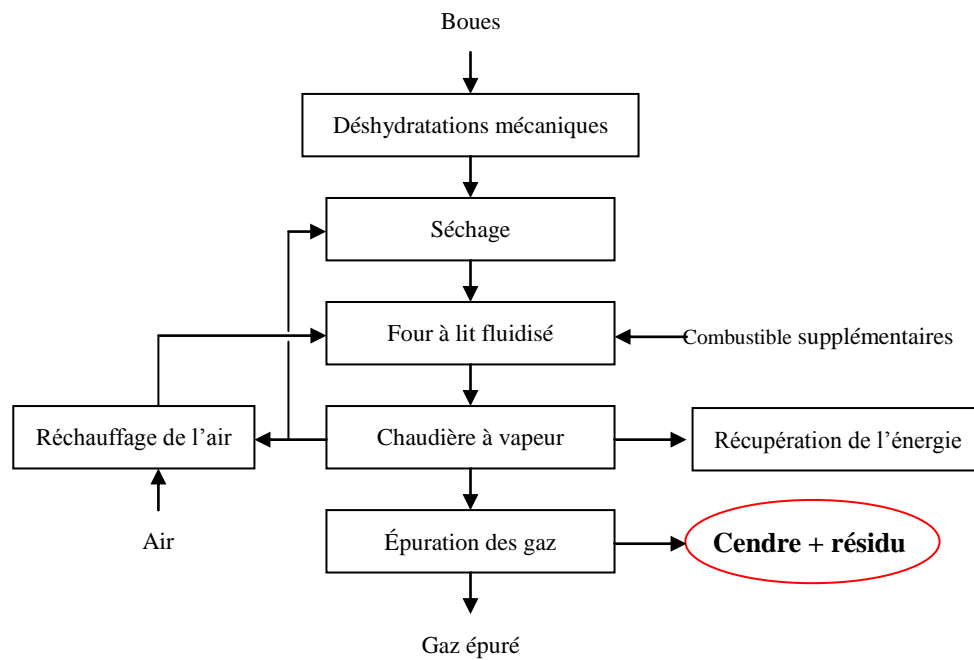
Boues

Déshydratations mécaniques

Séchage

Four à lit fluidisé

Combustible supplémentaires

Réchauffage de l'air

Chaudière à vapeur

Récupération de l'énergie

Air

Épuration des gaz

Cendre + résidu

Gaz épuré